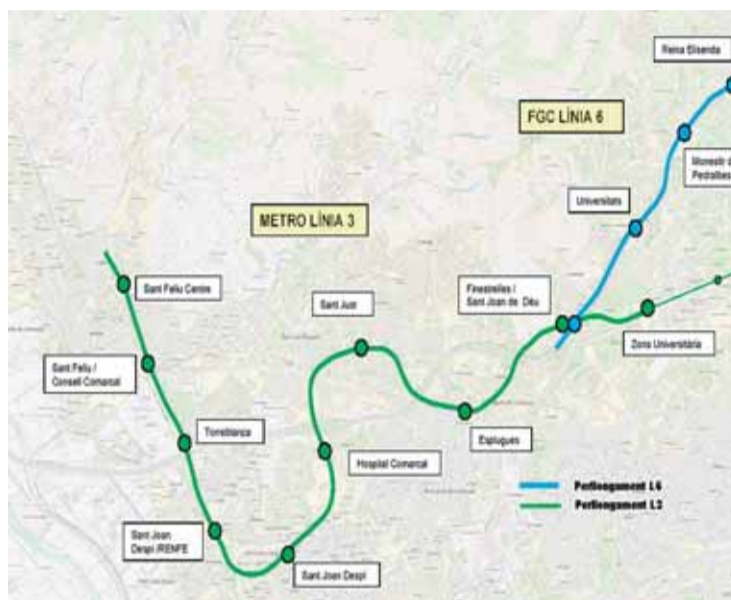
Reina Elisenda

FGC LÍNIA 6

Monestir de Pedralbes

Universitats

METRO LÍNIA 3

Sant Feliu Centre

Sant Just

Finestrelles / Sant Joan de Déu

Zona Universitària

Sant Feliu / Consell Comarcal

Torreblanca

Esplugues

Hospital Comarcal

Perllongament L6

Perllongament L3

Sant Joan Despí /RENFE

Sant Joan Despí